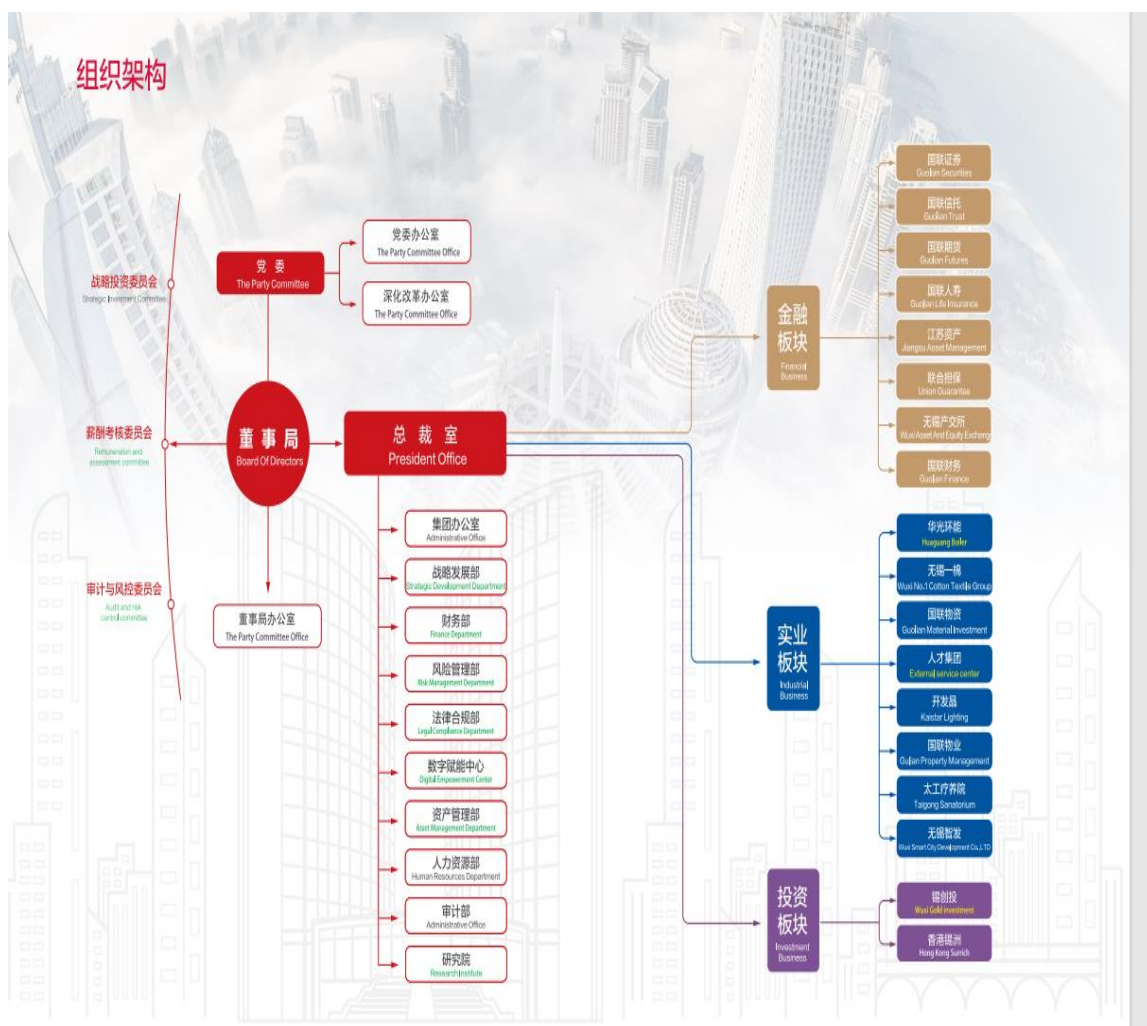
组织架构

战略投资委员会
Strategic Investment Committee

薪酬考核委员会
Remuneration and assessment committee

审计与风控委员会
Audit and risk control committee

党委
The Party Committee

党委办公室
The Party Committee Office

深化改革办公室
The Party Committee Office

董事局
Board Of Directors

总裁室
President Office

董事局办公室
The Party Committee Office

集团办公室
Administrative Office

战略发展部
Strategic Development Department

财务部
Finance Department

风险管理部
Risk Management Department

法律合规部
Legal Compliance Department

数字赋能中心
Digital Empowerment Center

资产管理部
Asset Management Department

人力资源部
Human Resources Department

审计部
Administrative Office

研究院
Research Institute

金融板块
Financial Business

国联证券
Guolian Securities

国联信托
Guolian Trust

国联期货
Guolian Futures

国联人寿
Guolian Life Insurance

江苏资产
Jiangsu Asset Management

联合担保
Union Guarantee

无锡产交所
Wuxi Asset And Equity Exchange

国联财务
Guolian Finance

实业板块
Industrial Business

华光环能
Huaguang Boiler

无锡一棉
Wuxi No.1 Cotton Textile Group

国联物资
Guolian Material Investment

人才集团
External service center

开发晶
Kaistar Lighting

国联物业
Guljian Property Management

太工疗养院
Taigong Sanatorium

无锡智发
Wuxi Smart City Development Co.,LTD

投资板块
Investment Business

锡创投
Wuxi Gold investment

香港锡洲
Hong Kong Surrich